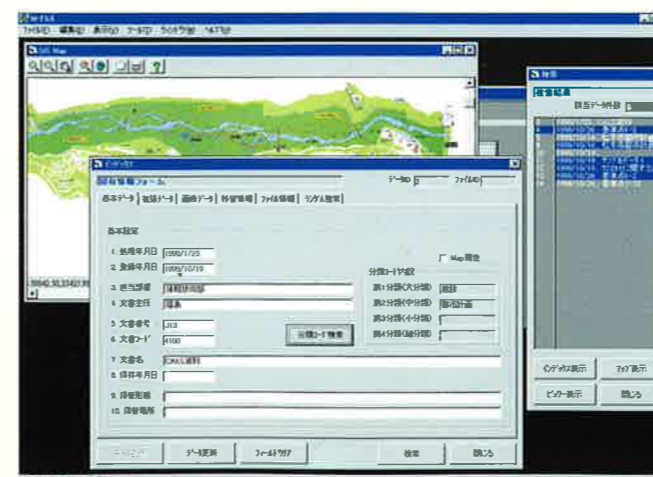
ファイル(F) 編集(E) 表示(V) ツール(T) ウィンドウ(W) ヘルプ(H)

GIS Map

59940.30,33431.9

インデックス

資料情報フォーム

データID ファイルID

基本データ 収録データ 画像データ 付帯情報 ファイル情報 リンク情報

基本設定

1. 作成年月日 1990/7/23
2. 登録年月日 1999/10/19
3. 担当部署 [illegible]
4. 文書主任 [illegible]
5. 文書番号 313
6. 文書コード 4100
7. 文書名 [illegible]
8. 保存年月日
9. 保存形態
10. 保存場所

Map関係

分類コード体系

第1分類(大分類) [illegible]
第2分類(中分類) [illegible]
第3分類(小分類)
第4分類(細分類)

分類コード検索

データ更新 フィールドクリア 検索 閉じる

検索

検索結果

該当データ件数

インデックス表示 マップ表示 ビューア表示 閉じる